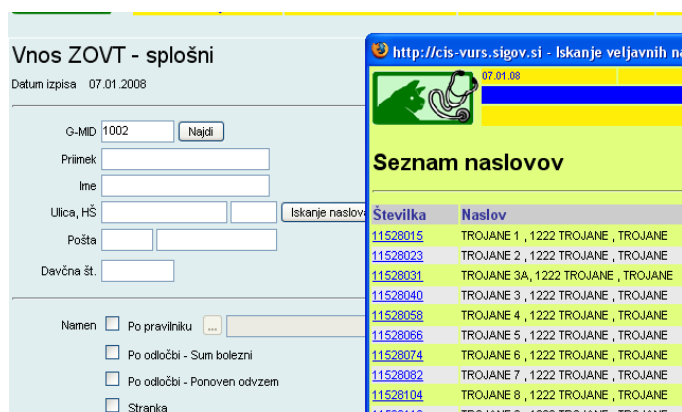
Vnos ZOVT - splošni

Datum izpisa 07.01.2008

G-MID 1002 Najdi

Priimek

Ime

Ulica, HŠ Iskanje naslov

Pošta

Davčna št.

Namen Po pravilniku ...

Po odločbi - Sum bolezni

Po odločbi - Ponoven odvzem

Stranka

http://cis-vurs.sigov.si - Iskanje veljavnih na

07.01.08

Seznam naslovov

| Številka | Naslov |
|---|---|
| 11528015 | TROJANE 1 , 1222 TROJANE , TROJANE |
| 11528023 | TROJANE 2 , 1222 TROJANE , TROJANE |
| 11528031 | TROJANE 3A, 1222 TROJANE , TROJANE |
| 11528040 | TROJANE 3 , 1222 TROJANE , TROJANE |
| 11528058 | TROJANE 4 , 1222 TROJANE , TROJANE |
| 11528066 | TROJANE 5 , 1222 TROJANE , TROJANE |
| 11528074 | TROJANE 6 , 1222 TROJANE , TROJANE |
| 11528082 | TROJANE 7 , 1222 TROJANE , TROJANE |
| 11528104 | TROJANE 8 , 1222 TROJANE , TROJANE |
| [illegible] | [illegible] |